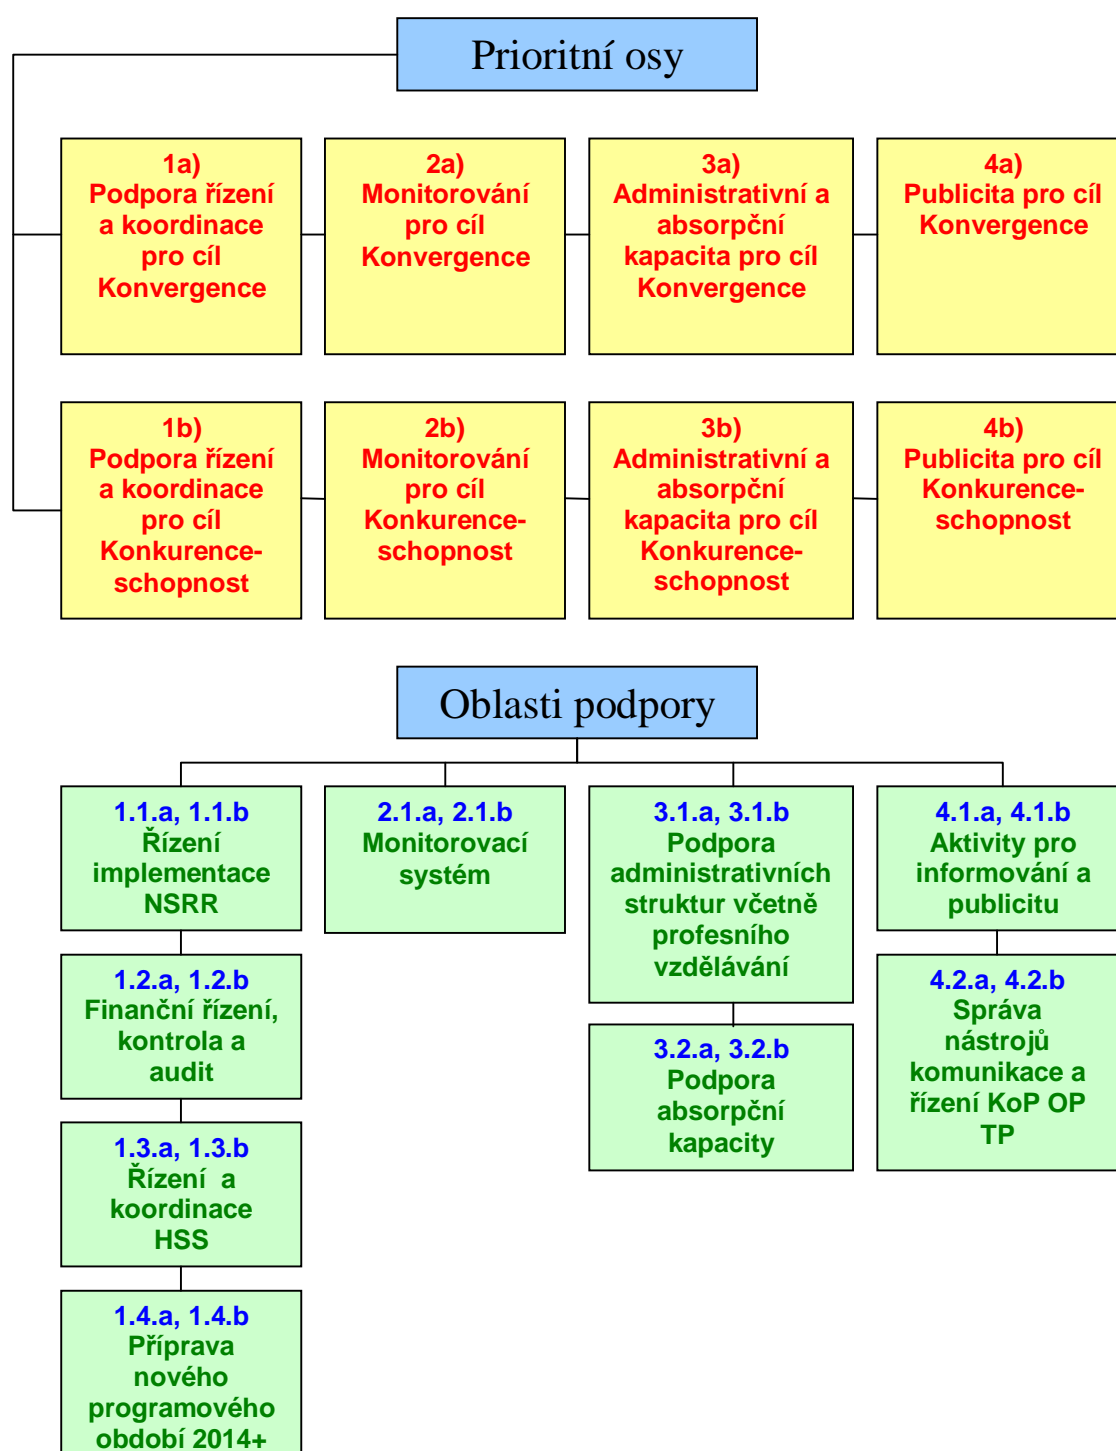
Prioritní osy

1a)
Podpora řízení a koordinace pro cíl Konvergence

2a)
Monitorování pro cíl Konvergence

3a)
Administrativní a absorpční kapacita pro cíl Konvergence

4a)
Publicita pro cíl Konvergence

1b)
Podpora řízení a koordinace pro cíl Konkurenceschopnost

2b)
Monitorování pro cíl Konkurenceschopnost

3b)
Administrativní a absorpční kapacita pro cíl Konkurenceschopnost

4b)
Publicita pro cíl Konkurenceschopnost

Oblasti podpory

1.1.a, 1.1.b
Řízení implementace NSRR

2.1.a, 2.1.b
Monitorovací systém

3.1.a, 3.1.b
Podpora administrativních struktur včetně profesního vzdělávání

4.1.a, 4.1.b
Aktivity pro informování a publicitu

1.2.a, 1.2.b
Finanční řízení, kontrola a audit

3.2.a, 3.2.b
Podpora absorpční kapacity

4.2.a, 4.2.b
Správa nástrojů komunikace a řízení KoP OP TP

1.3.a, 1.3.b
Řízení a koordinace HSS

1.4.a, 1.4.b
Příprava nového programového období 2014+